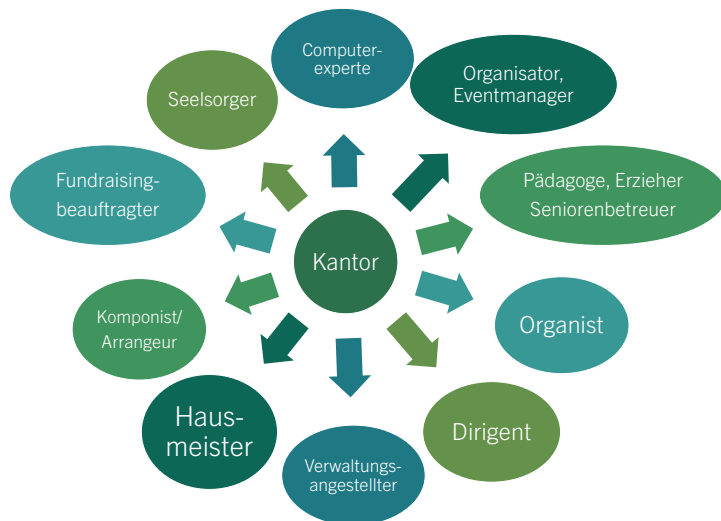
Kantor

Computer-experte

Organisator, Eventmanager

Pädagoge, Erzieher Seniorenbetreuer

Organist

Dirigent

Verwaltungs-angestellter

Haus-meister

Komponist/ Arrangeur

Fundraising-beauftragter

Seelsorger